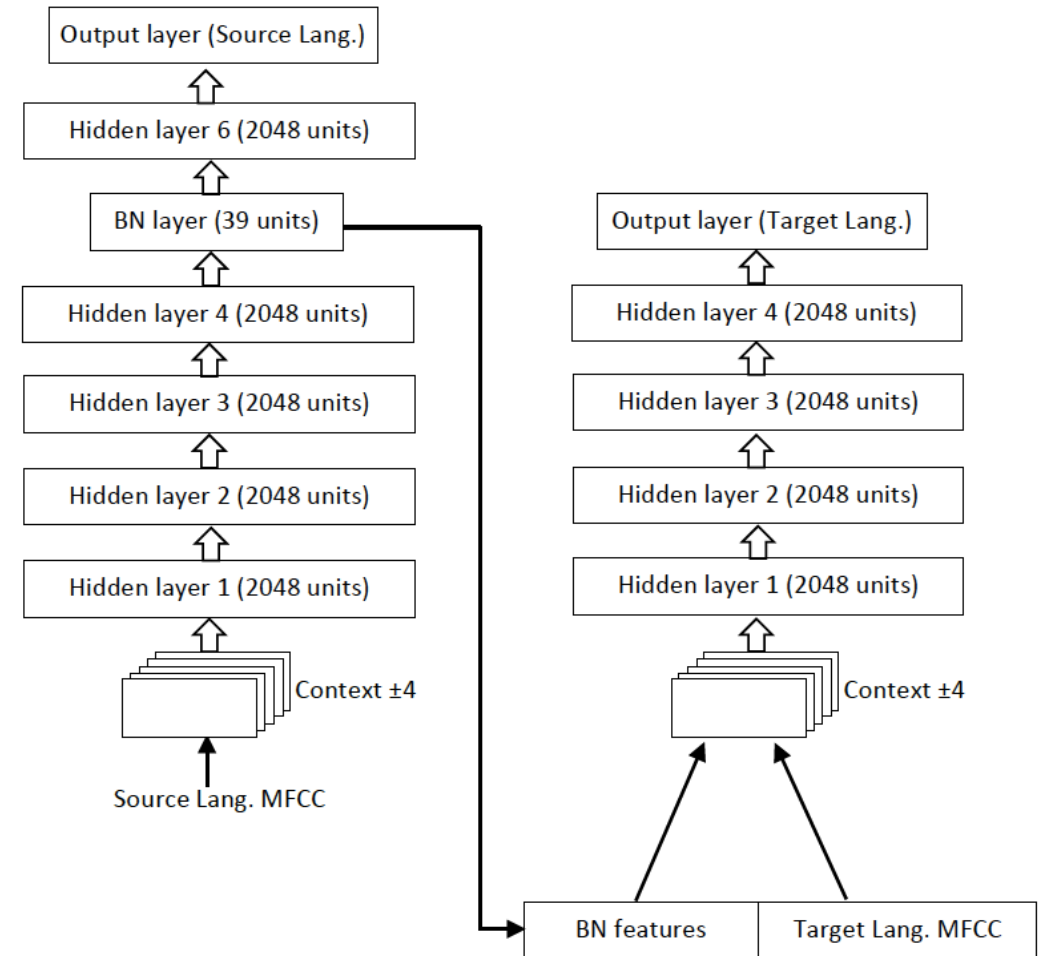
Output layer (Source Lang.)

Hidden layer 6 (2048 units)

BN layer (39 units)

Hidden layer 4 (2048 units)

Hidden layer 3 (2048 units)

Hidden layer 2 (2048 units)

Hidden layer 1 (2048 units)

Context ±4

Source Lang. MFCC

Output layer (Target Lang.)

Hidden layer 4 (2048 units)

Hidden layer 3 (2048 units)

Hidden layer 2 (2048 units)

Hidden layer 1 (2048 units)

Context ±4

BN features

Target Lang. MFCC